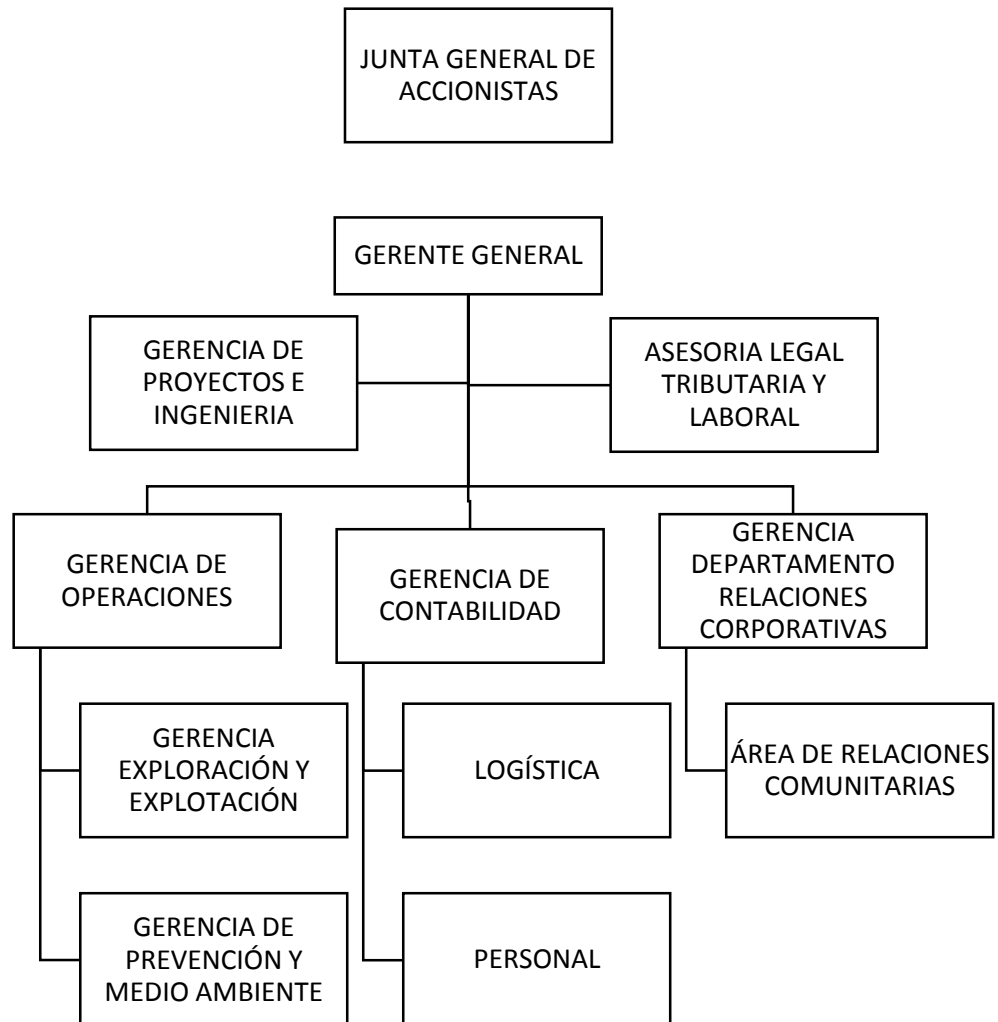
JUNTA GENERAL DE ACCIONISTAS

GERENTE GENERAL

GERENCIA DE PROYECTOS E INGENIERIA

ASESORIA LEGAL TRIBUTARIA Y LABORAL

GERENCIA DE OPERACIONES

GERENCIA DE CONTABILIDAD

GERENCIA DEPARTAMENTO RELACIONES CORPORATIVAS

GERENCIA EXPLORACIÓN Y EXPLOTACIÓN

LOGÍSTICA

ÁREA DE RELACIONES COMUNITARIAS

GERENCIA DE PREVENCIÓN Y MEDIO AMBIENTE

PERSONAL